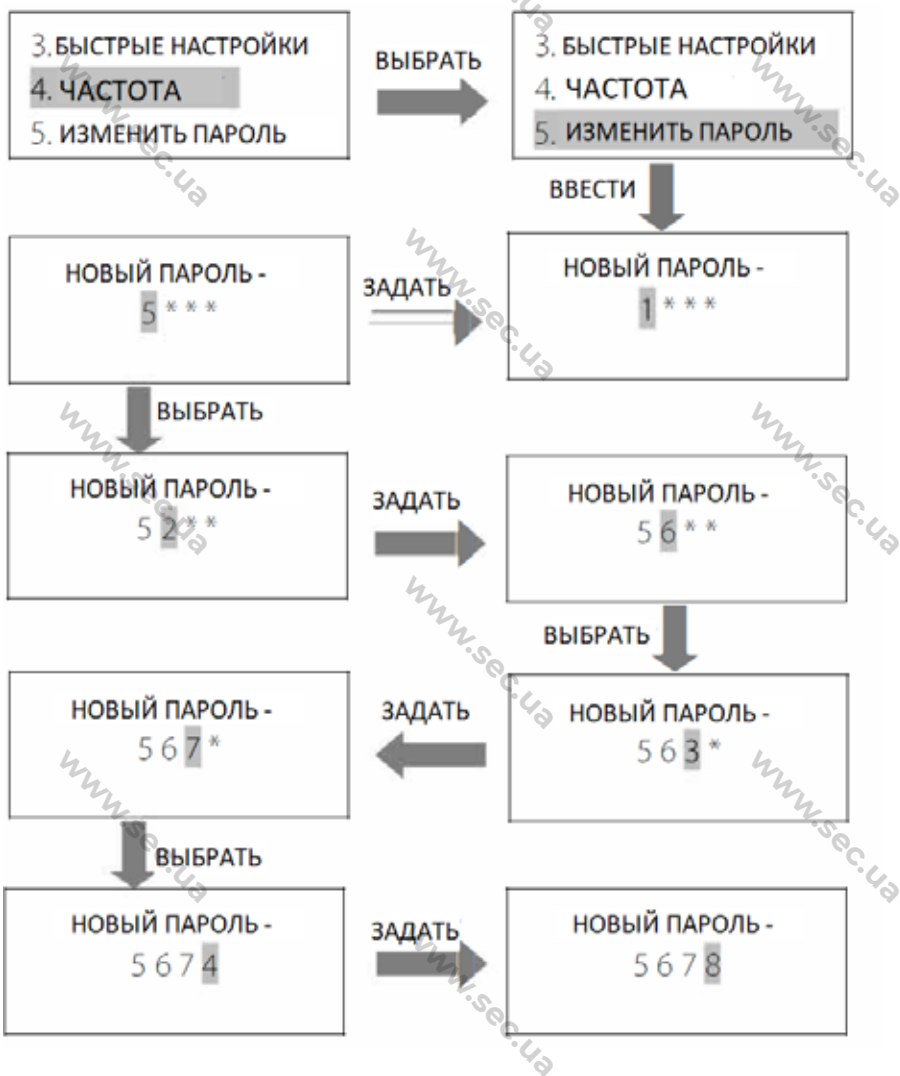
3. БЫСТРЫЕ НАСТРОЙКИ
4. ЧАСТОТА
5. ИЗМЕНИТЬ ПАРОЛЬ

ВЫБРАТЬ

3. БЫСТРЫЕ НАСТРОЙКИ
4. ЧАСТОТА
5. ИЗМЕНИТЬ ПАРОЛЬ

ВВЕСТИ

НОВЫЙ ПАРОЛЬ -
1 * * *

ЗАДАТЬ

НОВЫЙ ПАРОЛЬ -
5 * * *

ВЫБРАТЬ

НОВЫЙ ПАРОЛЬ -
5 2 * *

ЗАДАТЬ

НОВЫЙ ПАРОЛЬ -
5 6 * *

ВЫБРАТЬ

НОВЫЙ ПАРОЛЬ -
5 6 3 *

ЗАДАТЬ

НОВЫЙ ПАРОЛЬ -
5 6 7 *

ВЫБРАТЬ

НОВЫЙ ПАРОЛЬ -
5 6 7 4

ЗАДАТЬ

НОВЫЙ ПАРОЛЬ -
5 6 7 8

www.sec.ua